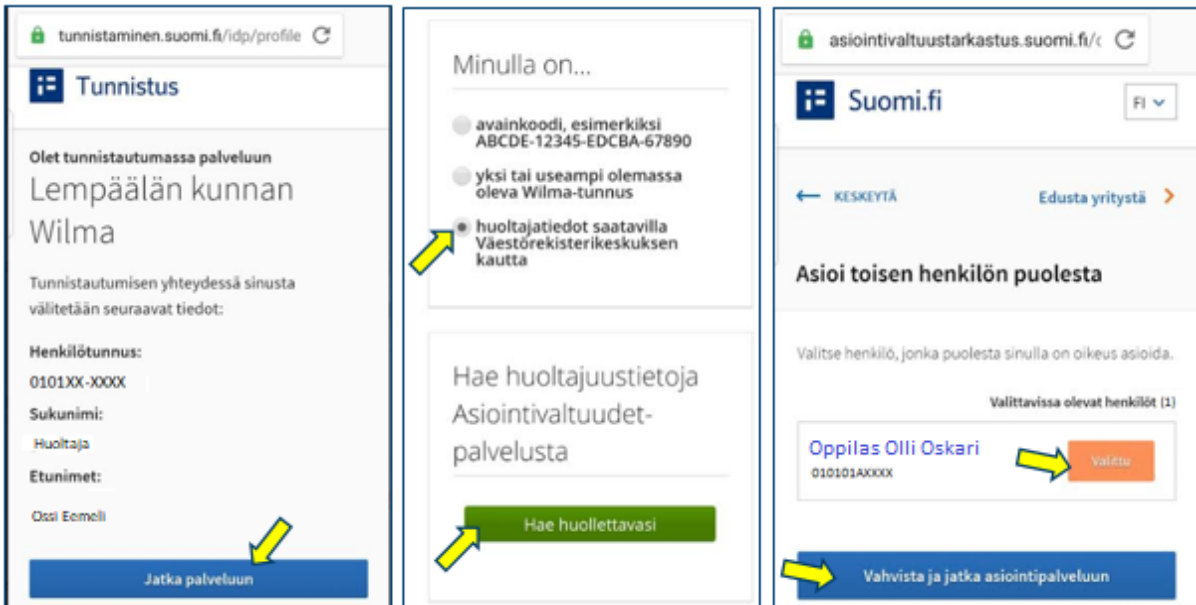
tunnistaminen.suomi.fi/idp/profile

Tunnistus

Olet tunnistautumassa palveluun

Lempäälän kunnan Wilma

Tunnistautumisen yhteydessä sinusta välitetään seuraavat tiedot:

Henkilötunnus:

0101XX-XXXX

Sukunimi:

Huoltaja

Etunimet:

Ossi Eemeli

Jatka palveluun

Minulla on...

avainkoodi, esimerkiksi ABCDE-12345-EDCBA-67890

yksi tai useampi olemassa oleva Wilma-tunnus

huoltajatiedot saatavilla Väestörekisterikeskuksen kautta

Hae huoltajuustietoja Asiointivaltuudet-palvelusta

Hae huollettavasi

asiointivaltuustarkastus.suomi.fi/

Suomi.fi

FI

KESKEYTÄ

Edusta yritystä

Asioi toisen henkilön puolesta

Valitse henkilö, jonka puolesta sinulla on oikeus asioida.

Valittavissa olevat henkilöt (1)

Oppilas Olli Oskari

010101AXXXX

Valittu

Vahvista ja jatka asiointipalveluun